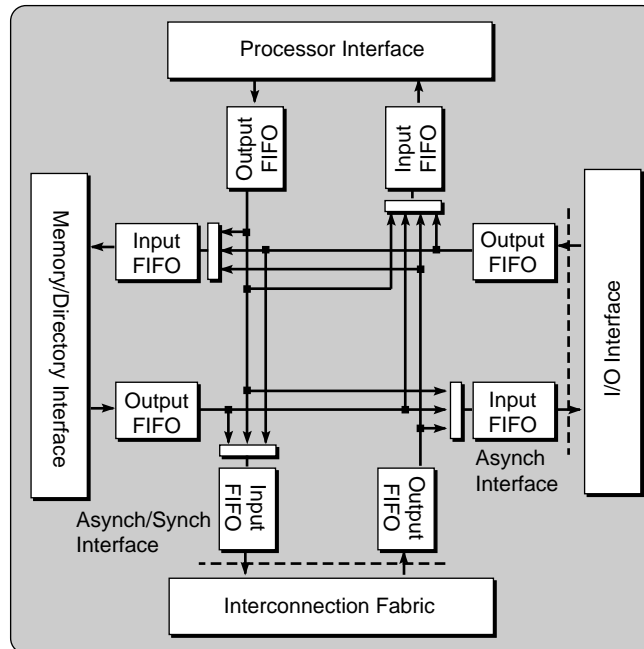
Processor Interface

Output FIFO

Input FIFO

Memory/Directory Interface

Input FIFO

Output FIFO

I/O Interface

Output FIFO

Input FIFO

Asynch Interface

Input FIFO

Output FIFO

Asynch/Synch Interface

Interconnection Fabric